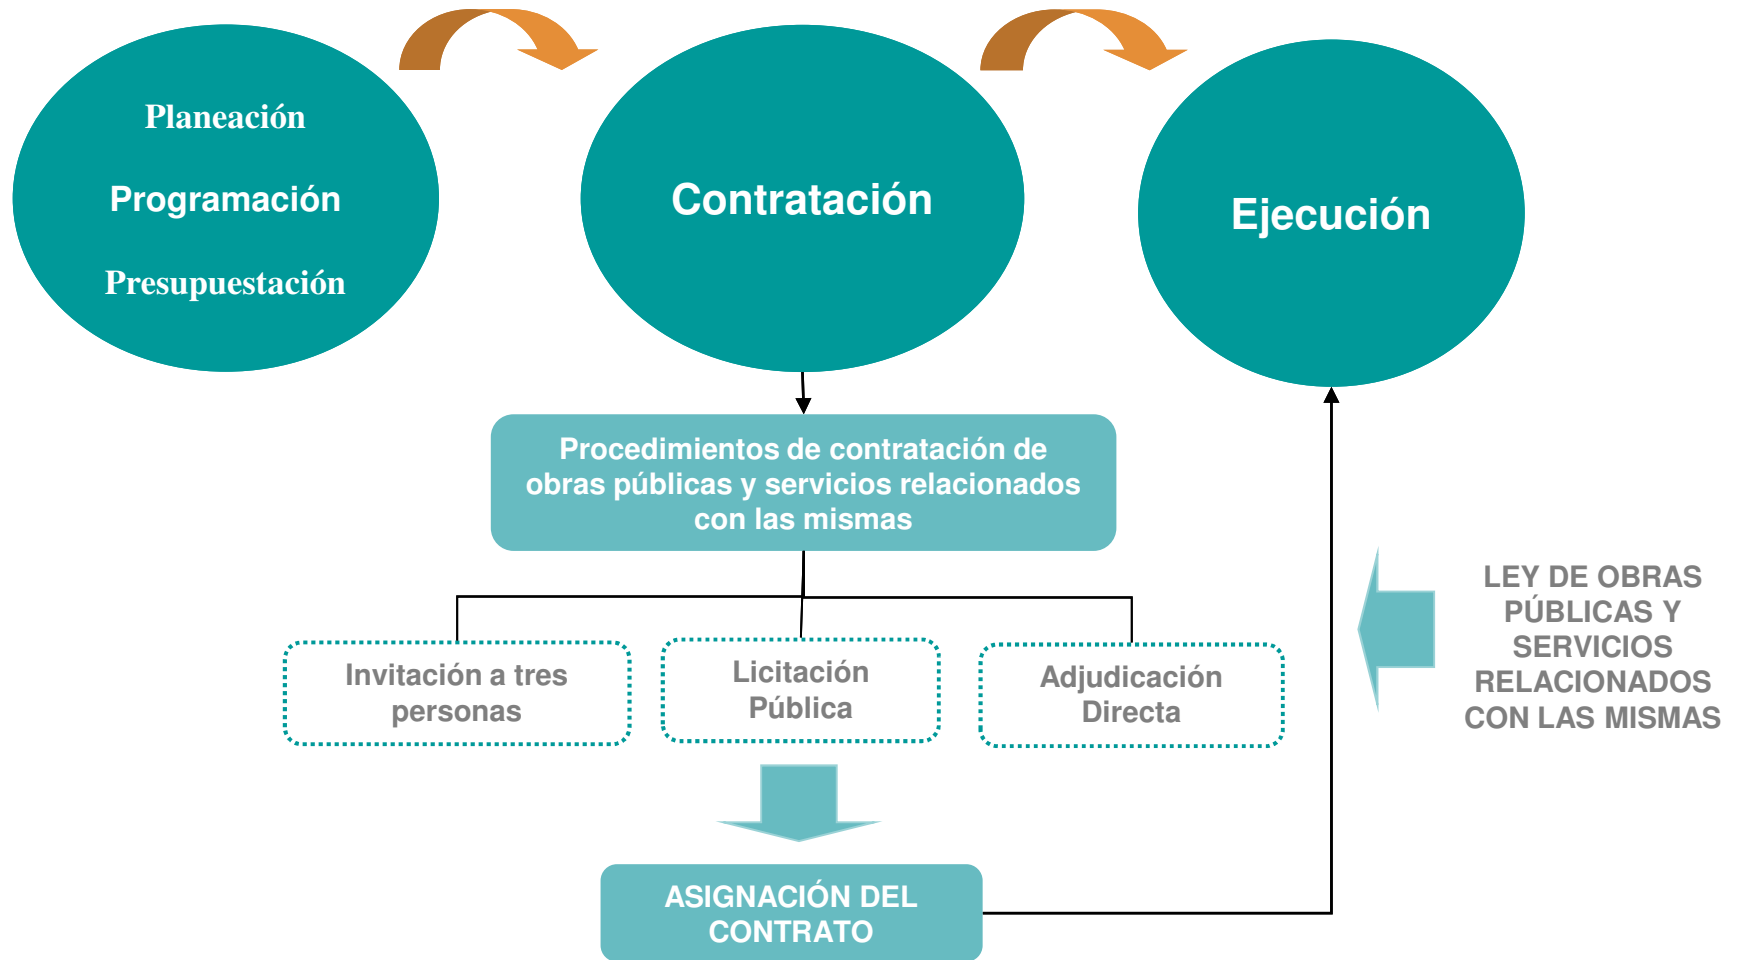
Planeación

Programación

Presupuestación

Contratación

Ejecución

Procedimientos de contratación de obras públicas y servicios relacionados con las mismas

Invitación a tres personas

Licitación Pública

Adjudicación Directa

LEY DE OBRAS PÚBLICAS Y SERVICIOS RELACIONADOS CON LAS MISMAS

ASIGNACIÓN DEL CONTRATO